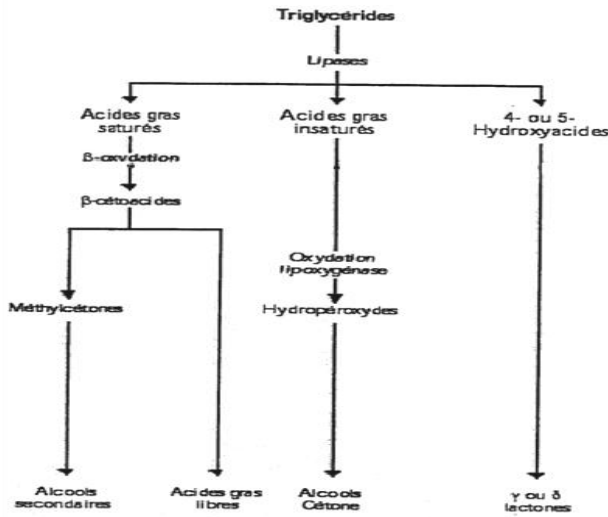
Triglycérides

Lipases

Acides gras saturés

β-oxydation

β-cétoacides

Méthylcétones

Alcools secondaires

Acides gras libres

Acides gras insaturés

Oxydation lipoxygénase

Hydropéroxydes

Alcools Cétone

4- ou 5- Hydroxyacides

γ ou δ lactones